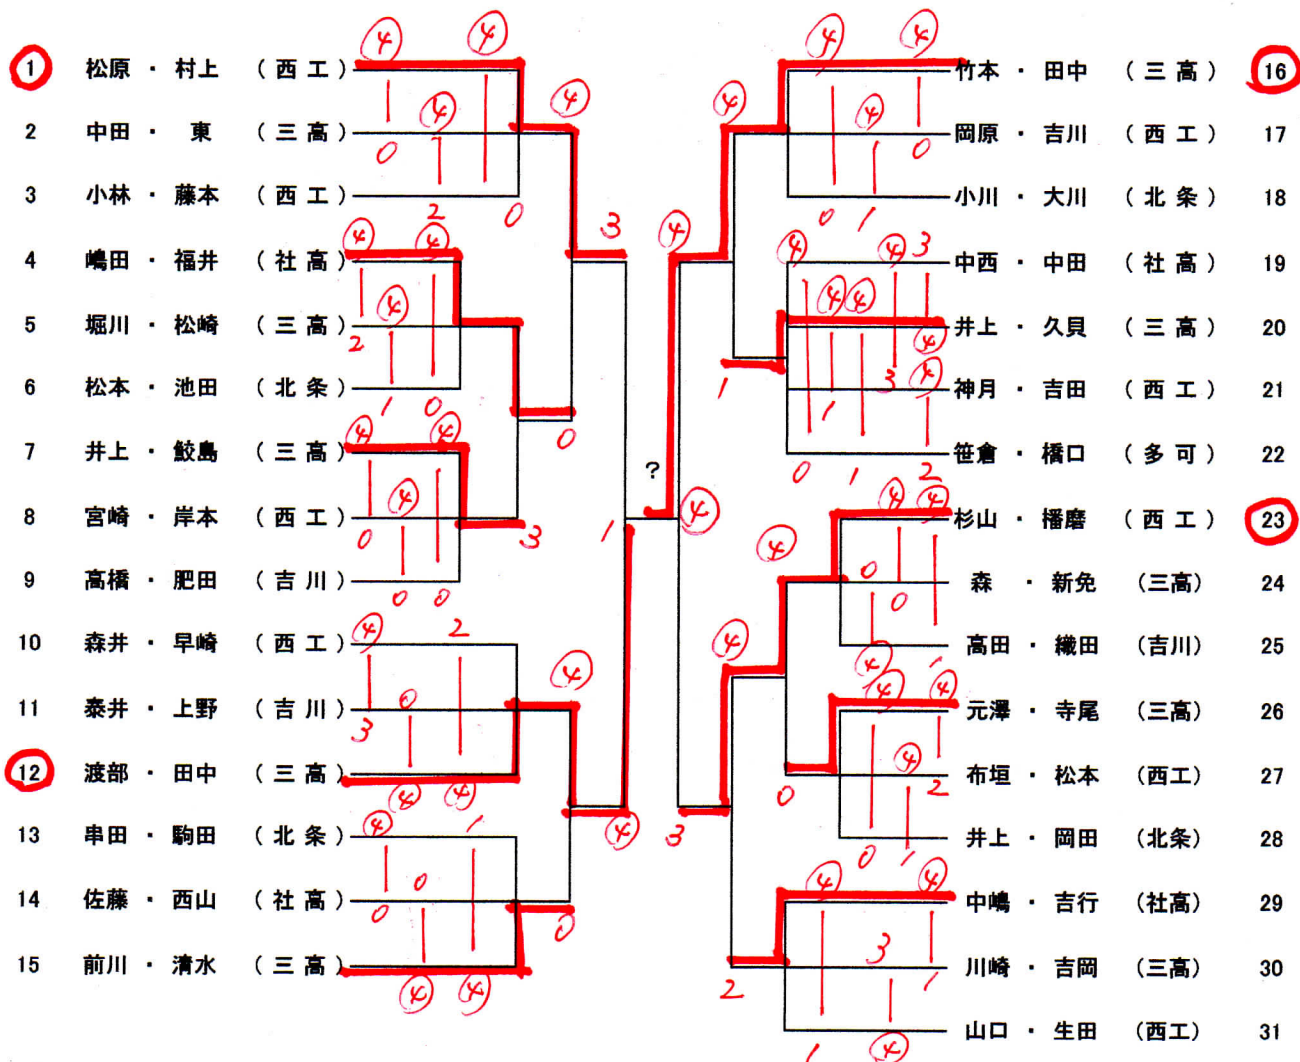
1 松原 ・ 村上 （西工）
2 中田 ・ 東 （三高）
3 小林 ・ 藤本 （西工）
4 嶋田 ・ 福井 （社高）
5 堀川 ・ 松崎 （三高）
6 松本 ・ 池田 （北条）
7 井上 ・ 鮫島 （三高）
8 宮崎 ・ 岸本 （西工）
9 高橋 ・ 肥田 （吉川）
10 森井 ・ 早崎 （西工）
11 泰井 ・ 上野 （吉川）
12 渡部 ・ 田中 （三高）
13 串田 ・ 駒田 （北条）
14 佐藤 ・ 西山 （社高）
15 前川 ・ 清水 （三高）

竹本 ・ 田中 （三高） 16
岡原 ・ 吉川 （西工） 17
小川 ・ 大川 （北条） 18
中西 ・ 中田 （社高） 19
井上 ・ 久貝 （三高） 20
神月 ・ 吉田 （西工） 21
笹倉 ・ 橋口 （多可） 22
杉山 ・ 播磨 （西工） 23
森 ・ 新免 （三高） 24
高田 ・ 織田 （吉川） 25
元澤 ・ 寺尾 （三高） 26
布垣 ・ 松本 （西工） 27
井上 ・ 岡田 （北条） 28
中嶋 ・ 吉行 （社高） 29
川崎 ・ 吉岡 （三高） 30
山口 ・ 生田 （西工） 31

?
4 4 4 0 4 2 0 3 4 4 4 2 1 0 4 4 0 3 0 0 0 4 2 4 3 0 4 4 4 0 1 4 0 0 4 4 1 4 3
4 4 4 4 0 4 0 1 4 3 4 4 4 4 1 3 4 4 0 1 2 4 4 4 0 0 4 4 4 4 4 2 0 0 1 4 4 3 1 2 1 4